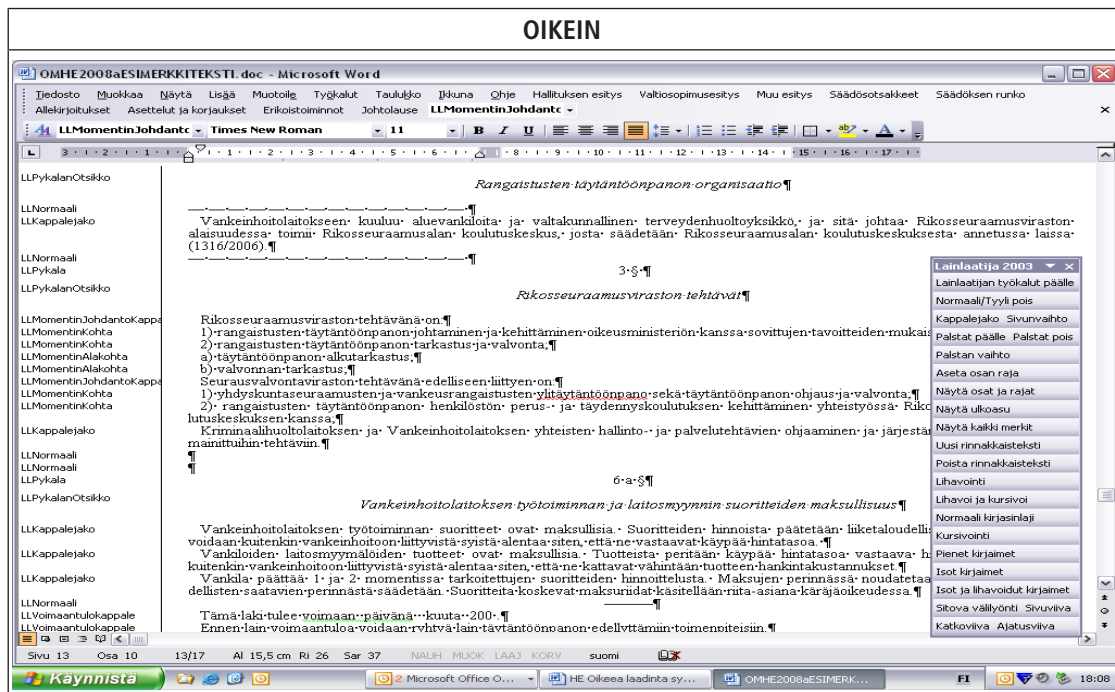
OIKEIN

OMHE2008aESIMERKKITEKSTI.doc - Microsoft Word

Tiedosto Muokkaa Näytä Lisää Muotoile Työkalut Taulukko Ikkuna Ohje Hallituksen esitys Valtiosopimusesitys Muu esitys Säädösotsakkeet Säädöksen runko
Allekirjoitukset Asettelut ja korjaukset Erikoistoiminnot Johtolause LLMomentinJohdantc

LLMomentinJohdantc Times New Roman 11

LLPykalanOtsikko
Rangaistusten·täytäntöönpanon·organisaatio¶

LLNormaali
LLKappalejako
Vankeinhoitolaitokseen· kuuluu· aluevankiloita· ja· valtakunnallinen· terveydenhuoltoyksikkö,· ja· sitä· johtaa· Rikosseuraamusviraston· alaisuudessa· toimii· Rikosseuraamusalan· koulutuskeskus,· josta· säädetään· Rikosseuraamusalan· koulutuskeskuksesta· annetussa· laissa· (1316/2006).¶

LLNormaali
LLPykala
3·§·¶
LLPykalanOtsikko
Rikosseuraamusviraston·tehtävät¶

LLMomentinJohdantoKappa
Rikosseuraamusviraston·tehtävänä·on:¶
LLMomentinKohta
1)·rangaistusten·täytäntöönpanon·johtaminen·ja·kehittäminen·oikeusministeriön·kanssa·sovittujen·tavoitteiden·mukais
LLMomentinKohta
2)·rangaistusten·täytäntöönpanon·tarkastus·ja·valvonta;¶
LLMomentinAlakohta
a)·täytäntöönpanon·alkutarkastus;¶
LLMomentinAlakohta
b)·valvonnan·tarkastus;¶
LLMomentinJohdantoKappa
Seuraamusvalvontaviraston·tehtävänä·edelliseen·liittyen·on:¶
LLMomentinKohta
1)·yhdyskuntaseuraamusten·ja·vankeusrangaistusten·ylitäytäntöönpano·sekä·täytäntöönpanon·ohjaus·ja·valvonta;¶
LLMomentinKohta
2)· rangaistusten· täytäntöönpanon· henkilöstön· perus-· ja· täydennyskoulutuksen· kehittäminen· yhteistyössä· Rik lutuskeskuksen·kanssa;¶
LLKappalejako
Kriminaalihuoltolaitoksen· ja· Vankeinhoitolaitoksen· yhteisten· hallinto-· ja· palvelutehtävien· ohjaaminen· ja· järjestä mainittuihin·tehtäviin.¶

LLNormaali
LLNormaali
LLPykala
6·a·§¶
LLPykalanOtsikko
Vankeinhoitolaitoksen·työtoiminnan·ja·laitosmyynnin·suoritteiden·maksullisuus¶

LLKappalejako
Vankeinhoitolaitoksen· työtoiminnan· suoritteet· ovat· maksullisia.· Suoritteiden· hinnoista· päätetään· liiketaloudelli voidaan·kuitenkin·vankeinhoitoon·liittyvistä·syistä·alentaa·siten,·että·ne·vastaavat·käypää·hintatasoa.·¶
LLKappalejako
Vankiloiden· laitosmyymälöiden· tuotteet· ovat· maksullisia.· Tuotteista· peritään· käypää· hintatasoa· vastaava· h kuitenkin·vankeinhoitoon·liittyvistä·syistä·alentaa·siten,·että·ne·kattavat·vähintään·tuotteen·hankintakustannukset.¶
LLKappalejako
Vankila· päättää· 1· ja· 2· momentissa· tarkoitettujen· suoritteiden· hinnoittelusta.· Maksujen· perinnässä· noudatetaa dellisten·saatavien·perinnästä·säädetään.·Suoritteita·koskevat·maksuriidat·käsitellään·riita-asiana·käräjäoikeudessa.¶

LLNormaali
LLVoimaantulokappale
Tämä·laki·tulee·voimaan··päivänä···kuuta··200·.¶
LLVoimaantulokappale
Ennen·lain·voimaantuloa·voidaan·ryhtyä·lain·täytäntöönpanon·edellyttämiin·toimenpiteisiin.¶

Lainlaatija 2003
Lainlaatijan työkalut päälle
Normaali/Tyyli pois
Kappalejako Sivunvaihto
Palstat päälle Palstat pois
Palstan vaihto
Aseta osan raja
Näytä osat ja rajat
Näytä ulkoasu
Näytä kaikki merkit
Uusi rinnakkaisteksti
Poista rinnakkaisteksti
Lihavointi
Lihavoi ja kursivoi
Normaali kirjasinlaji
Kursivointi
Pienet kirjaimet
Isot kirjaimet
Isot ja lihavoidut kirjaimet
Sitova välilyönti Sivuviiva
Katkoviiva Ajatusviiva

Sivu 13 Osa 10 13/17 Al 15,5 cm Ri 26 Sar 37 NAUH MUOK LAAJ KORV suomi

Käynnistä 2 Microsoft Office O... HE Oikeea laadinta sy... OMHE2008aESIMERK... FI 18:08